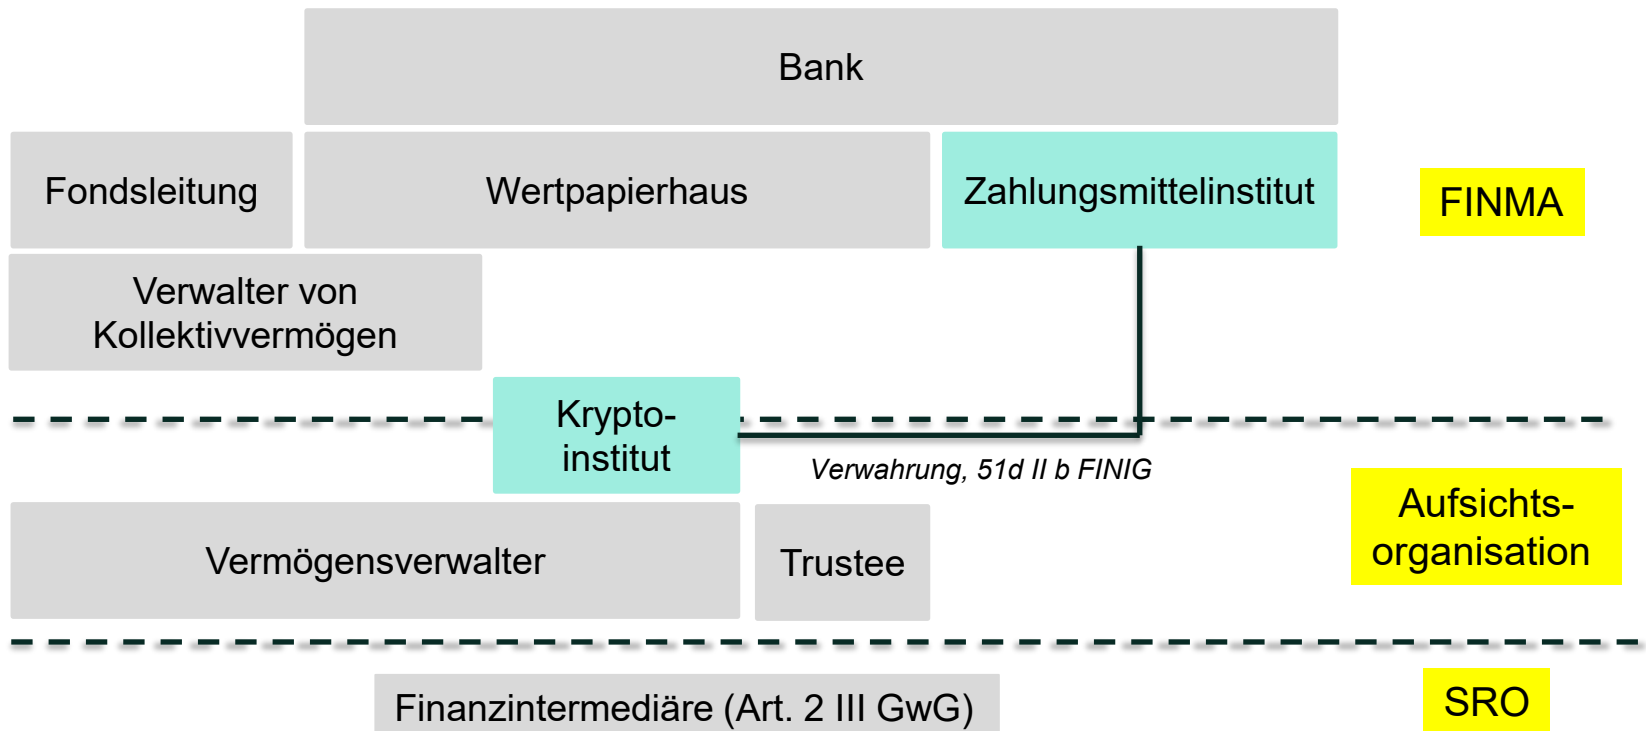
Bank

Fondsleitung

Wertpapierhaus

Zahlungsmittelinstitut

FINMA

Verwalter von Kollektivvermögen

Krypto-institut

Verwahrung, 51d II b FINIG

Aufsichts-organisation

Vermögensverwalter

Trustee

Finanzintermediäre (Art. 2 III GwG)

SRO